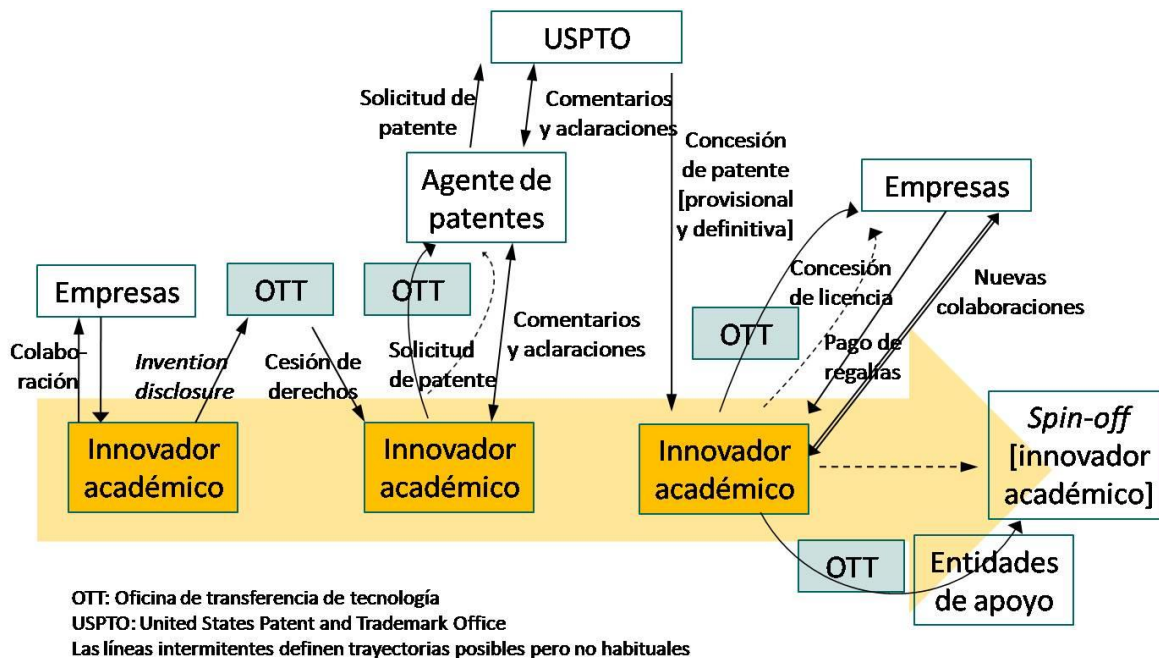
USPTO

Solicitud de patente

Comentarios y aclaraciones

Concesión de patente [provisional y definitiva]

Agente de patentes

Empresas

Empresas

OTT

OTT

Concesión de licencia

Nuevas colaboraciones

Comentarios y aclaraciones

OTT

Colaboración

*Invention disclosure*

Cesión de derechos

Solicitud de patente

Pago de regalías

Innovador académico

Innovador académico

Innovador académico

*Spin-off* [innovador académico]

OTT

Entidades de apoyo

OTT: Oficina de transferencia de tecnología
USPTO: United States Patent and Trademark Office
Las líneas intermitentes definen trayectorias posibles pero no habituales